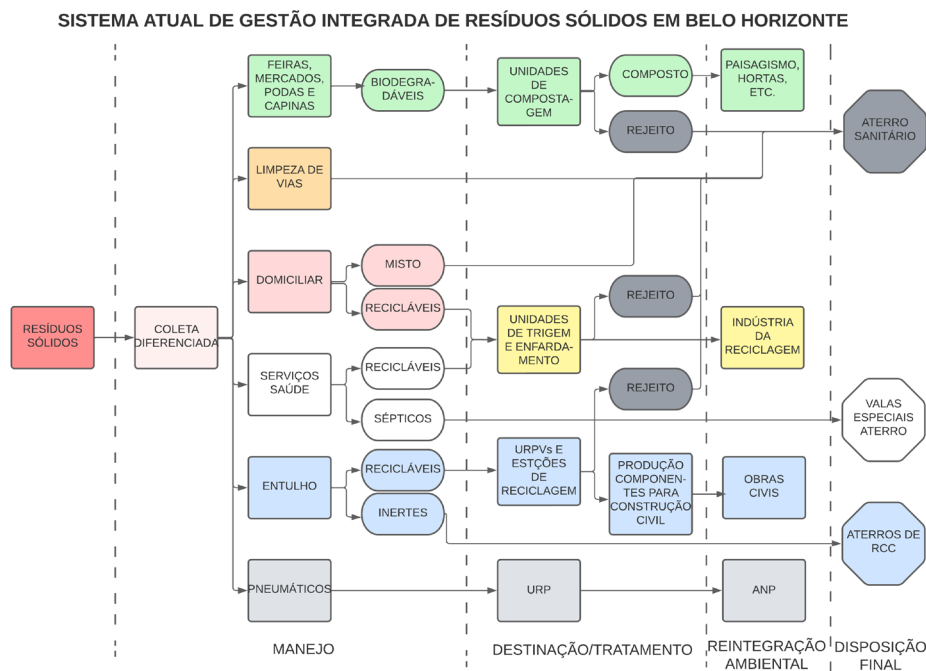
SISTEMA ATUAL DE GESTÃO INTEGRADA DE RESÍDUOS SÓLIDOS EM BELO HORIZONTE

RESÍDUOS SÓLIDOS

COLETA DIFERENCIADA

FEIRAS, MERCADOS, PODAS E CAPINAS

BIODEGRADÁVEIS

UNIDADES DE COMPOSTAGEM

COMPOSTO

PAISAGISMO, HORTAS, ETC.

REJEITO

ATERRO SANITÁRIO

LIMPEZA DE VIAS

DOMICILIAR

MISTO

RECICLÁVEIS

UNIDADES DE TRIGEM E ENFARDAMENTO

REJEITO

INDÚSTRIA DA RECICLAGEM

SERVIÇOS SAÚDE

RECICLÁVEIS

REJEITO

SÉPTICOS

VALAS ESPECIAIS ATERRO

ENTULHO

RECICLÁVEIS

URPVs E ESTÇÕES DE RECICLAGEM

PRODUÇÃO COMPONENTES PARA CONSTRUÇÃO CIVIL

OBRAS CIVIS

INERTES

ATERROS DE RCC

PNEUMÁTICOS

URP

ANP

MANEJO

DESTINAÇÃO/TRATAMENTO

REINTEGRAÇÃO AMBIENTAL

DISPOSIÇÃO FINAL